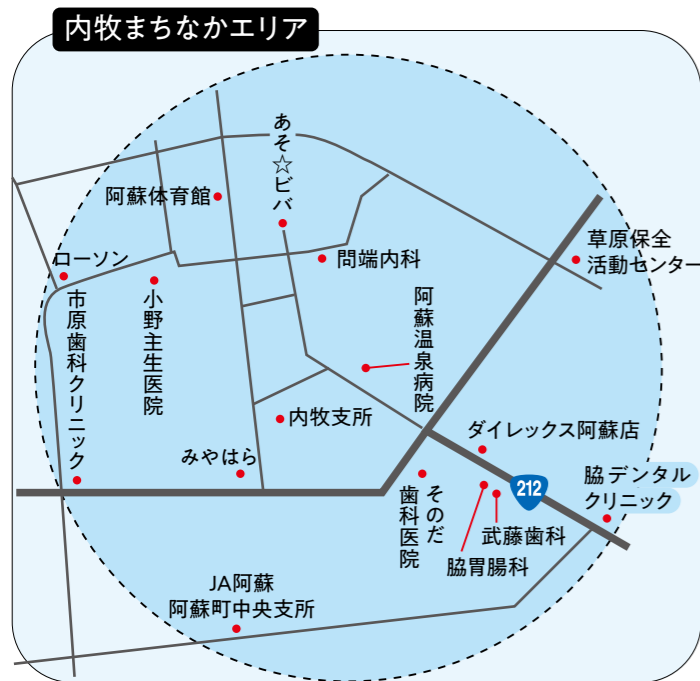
内牧まちなかエリア

あそ☆ビバ

阿蘇体育館

ローソン

問端内科

草原保全活動センター

市原歯科クリニック

小野主生医院

阿蘇温泉病院

内牧支所

ダイレックス阿蘇店

みやはら

そのだ歯科医院

212

脇デンタルクリニック

武藤歯科

脇胃腸科

JA阿蘇
阿蘇町中央支所